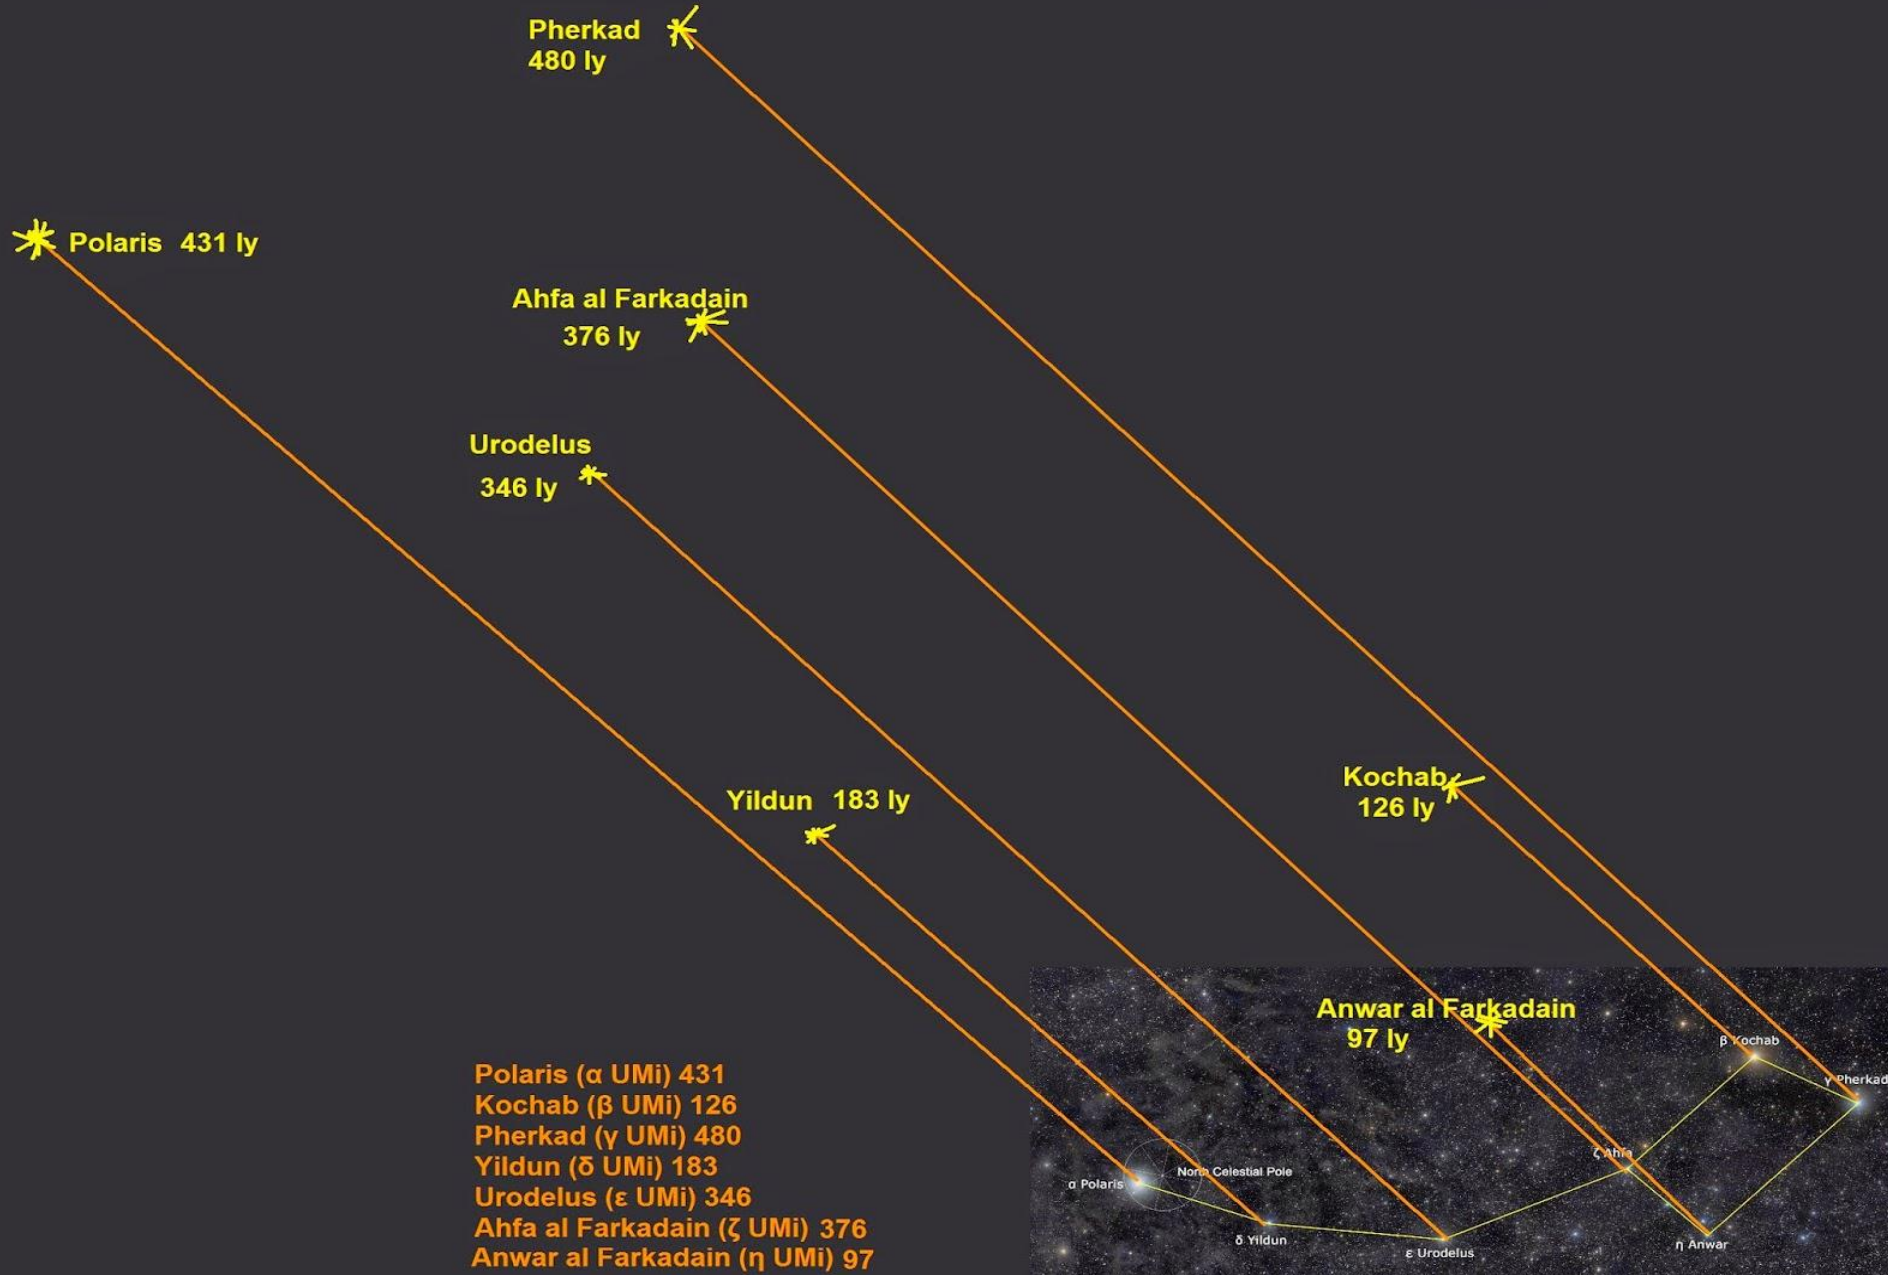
Pherkad
480 ly

Polaris 431 ly

Ahfa al Farkadain
376 ly

Urodelus
346 ly

Kochab
126 ly

Yildun 183 ly

Anwar al Farkadain
97 ly

β Kochab
γ Pherkad
ζ Ahfa
α Polaris
North Celestial Pole
δ Yildun
ε Urodelus
η Anwar

Polaris (α UMi) 431
Kochab (β UMi) 126
Pherkad (γ UMi) 480
Yildun (δ UMi) 183
Urodelus (ε UMi) 346
Ahfa al Farkadain (ζ UMi) 376
Anwar al Farkadain (η UMi) 97